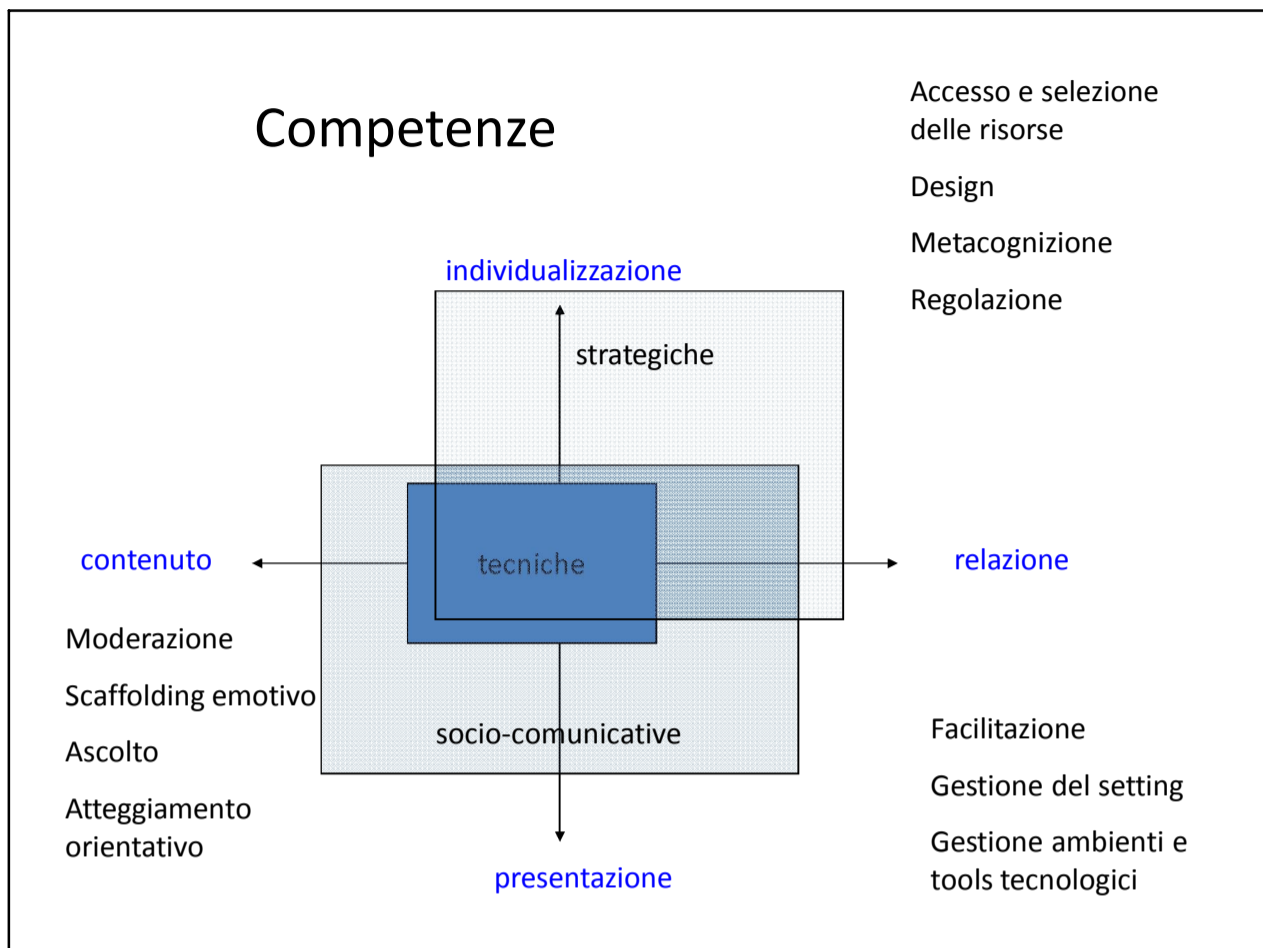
Competenze

Accesso e selezione delle risorse

Design

Metacognizione

Regolazione

individualizzazione

strategiche

contenuto

tecniche

relazione

Moderazione

Scaffolding emotivo

Ascolto

Atteggiamento orientativo

socio-comunicative

Facilitazione

Gestione del setting

Gestione ambienti e tools tecnologici

presentazione